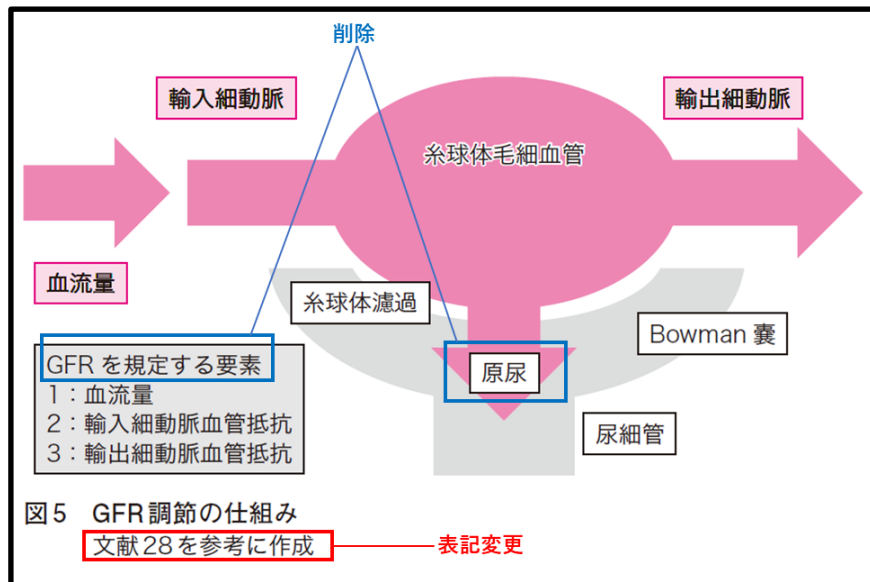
削除

輸入細動脈

輸出細動脈

糸球体毛細血管

血流量

糸球体濾過

Bowman 嚢

GFR を規定する要素
1：血流量
2：輸入細動脈血管抵抗
3：輸出細動脈血管抵抗

原尿

尿細管

図 5　GFR 調節の仕組み
文献 28 を参考に作成

表記変更